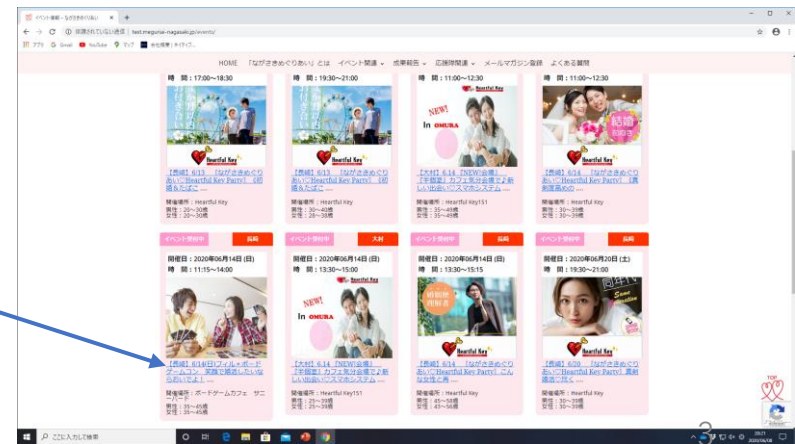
イベント情報 - ながさきめぐりあい × +

← → C ① 保護されていない通信 | test.meguriai-nagasaki.jp/events/

アプリ G Gmail YouTube マップ

HOME 「ながさきめぐりあい」とは イベント関連 成果報告 応援隊関連 メールマガジン登録 よくある質問

時 間：17:00~18:30

【長崎】6/13 「ながさきめぐりあい」Heartful Key Party! 【結婚&たばこ ...

開催場所：Heartful Key
男性：20~30歳
女性：20~30歳

時 間：19:30~21:00

【長崎】6/13 「ながさきめぐりあい」Heartful Key Party! 【結婚&たばこ ...

開催場所：Heartful Key
男性：30~40歳
女性：28~38歳

時 間：11:00~12:30

NEW!
In OMURA

【大村】6/14 【NEW!会場】【宇宙】カフェ気分会場で♪新しい出会い!スマホシステム ...

開催場所：Heartful Key151
男性：35~49歳
女性：35~49歳

時 間：11:00~12:30

結婚

【長崎】6/14 「ながさきめぐりあい」Heartful Key Party! 【真剣度高めの ...

開催場所：Heartful Key
男性：30~39歳
女性：30~39歳

イベント受付中 長崎

開催日：2020年06月14日 (日)
時 間：11:15~14:00

【長崎】6/14(日)フィルっボードゲームコン 笑顔で結婚したい方も必見です！...

開催場所：ボードゲームカフェ サニーバーク
男性：35~45歳
女性：30~45歳

イベント受付中 大村

開催日：2020年06月14日 (日)
時 間：13:30~15:00

NEW!
In OMURA

【大村】6/14 【NEW!会場】【宇宙】カフェ気分会場で♪新しい出会い!スマホシステム ...

開催場所：Heartful Key151
男性：25~39歳
女性：25~39歳

イベント受付中 長崎

開催日：2020年06月14日 (日)
時 間：13:30~15:15

【長崎】6/14 「ながさきめぐりあい」Heartful Key Party! こんな女性と再 ...

開催場所：Heartful Key
男性：30~39歳
女性：43~56歳

イベント受付中 長崎

開催日：2020年06月20日 (土)
時 間：19:30~21:00

【長崎】6/20 「ながさきめぐりあい」Heartful Key Party! 【真剣婚活で始く ...

開催場所：Heartful Key
男性：30~39歳
女性：30~39歳

Heartful Key

TOP

ここに入力して検索

3